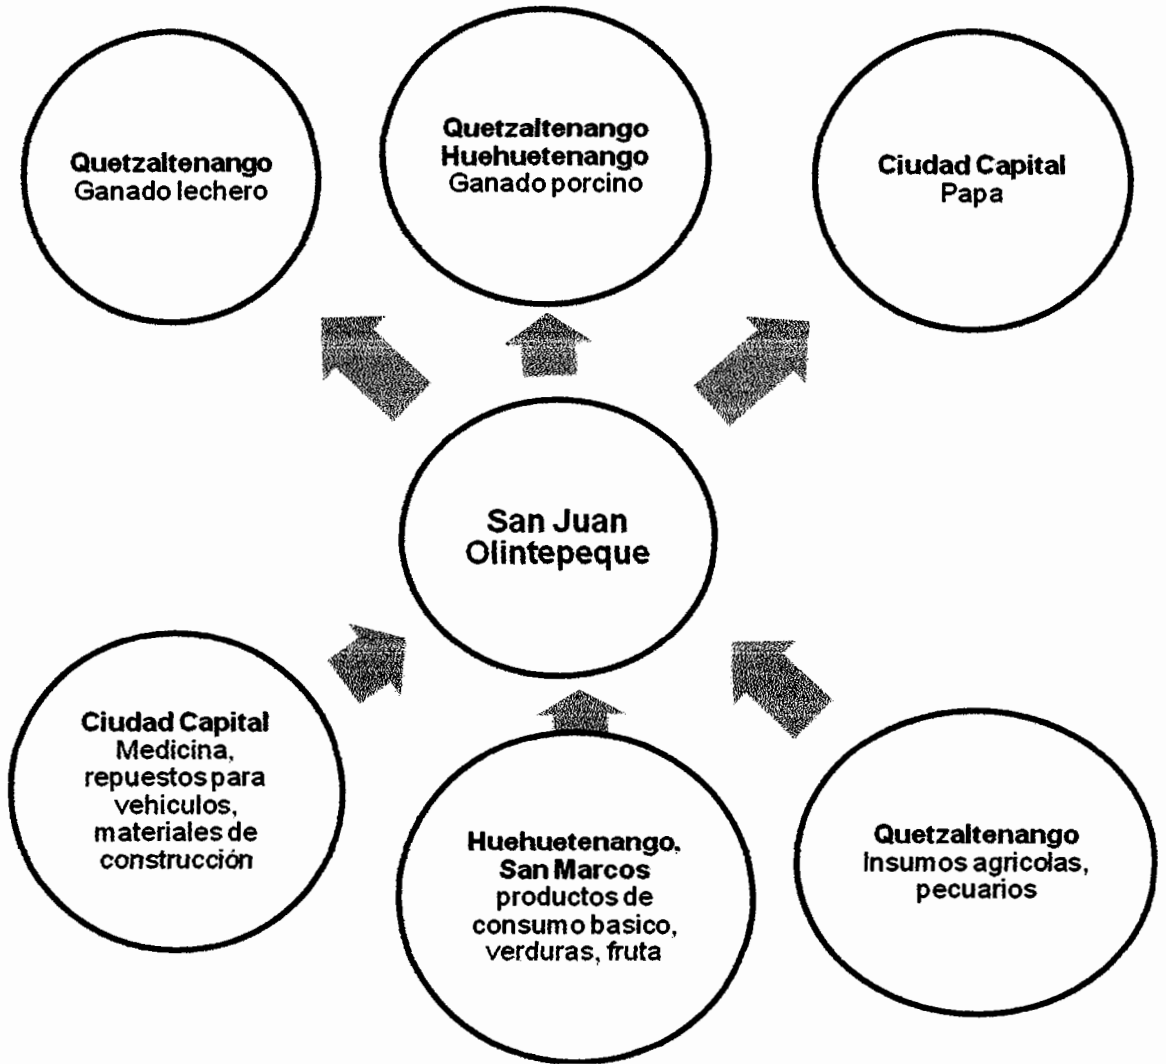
Quetzaltenango
Ganado lechero

Quetzaltenango
Huehuetenango
Ganado porcino

Ciudad Capital
Papa

San Juan
Olintepeque

Ciudad Capital
Medicina, repuestos para vehiculos, materiales de construcción

Huehuetenango, San Marcos
productos de consumo basico, verduras, fruta

Quetzaltenango
Insumos agricolas, pecuarios